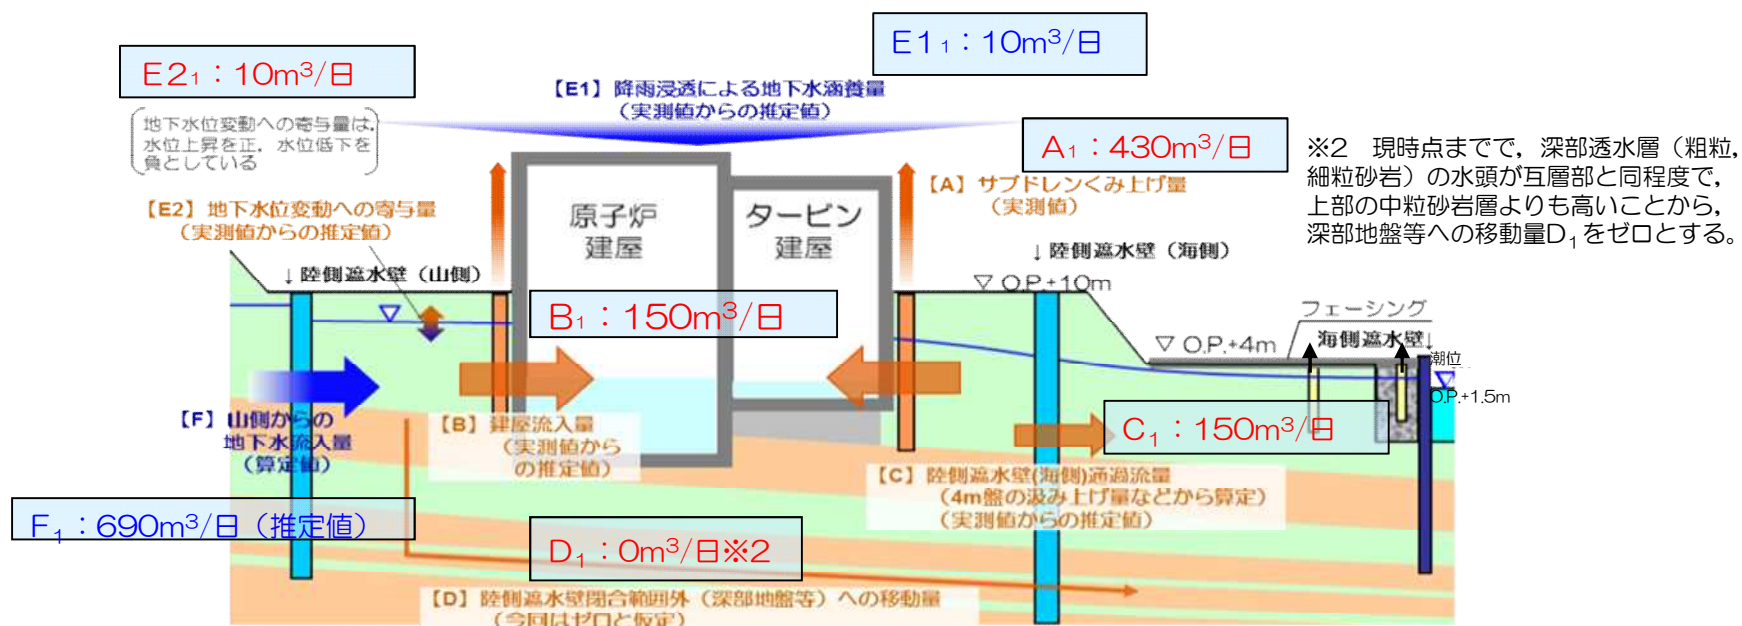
E2₁：10m³/日

E1₁：10m³/日

【E1】降雨浸透による地下水涵養量
（実測値からの推定値）

地下水位変動への寄与量は，水位上昇を正，水位低下を負としている

A₁：430m³/日

※2　現時点までで，深部透水層（粗粒，細粒砂岩）の水頭が互層部と同程度で，上部の中粒砂岩層よりも高いことから，深部地盤等への移動量D$_1$をゼロとする。

【E2】地下水位変動への寄与量
（実測値からの推定値）

原子炉
建屋

タービン
建屋

【A】サブドレンくみ上げ量
（実測値）

↓陸側遮水壁（海側）

↓陸側遮水壁（山側）

▽O.P.+10m

B₁：150m³/日

フェーシング

海側遮水壁↓

▽O.P.+4m

潮位

O.P.+1.5m

【F】山側からの
地下水流入量
（算定値）

【B】建屋流入量
（実測値から
の推定値）

C$_1$：150m³/日

【C】陸側遮水壁(海側)通過流量
（4m盤の汲み上げ量などから算定）
（実測値からの推定値）

F$_1$：690m³/日（推定値）

D$_1$：0m³/日※2

【D】陸側遮水壁閉合範囲外（深部地盤等）への移動量
（今回はゼロと仮定）